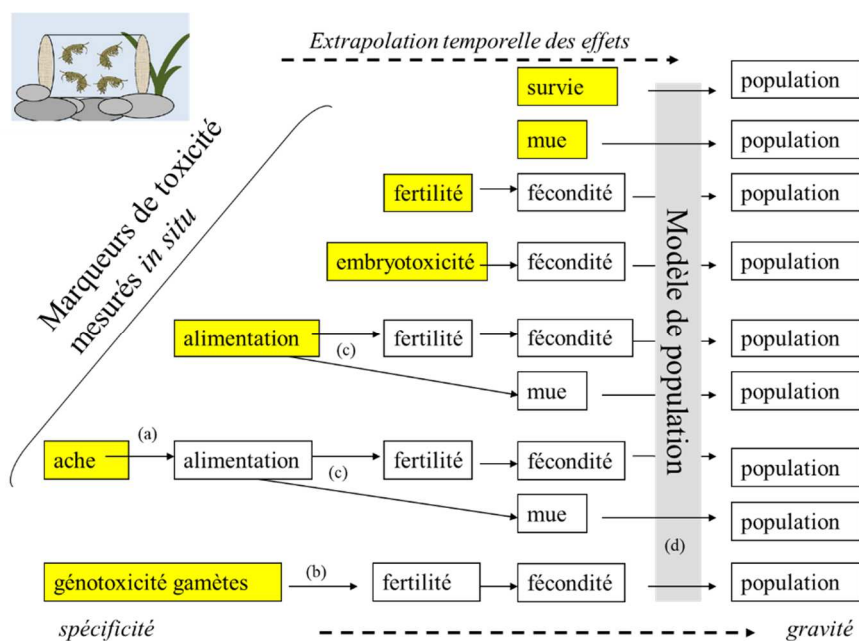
Extrapolation temporelle des effets

Marqueurs de toxicité mesurés *in situ*

survie → population

mue → population

fertilité → fécondité → population

embryotoxicité → fécondité → population

alimentation → (c) → fertilité → fécondité → population
mue → population

ache → (a) → alimentation → (c) → fertilité → fécondité → population
mue → population

génotoxicité gamètes → (b) → fertilité → fécondité → population

Modèle de population

(d)

spécificité

gravité